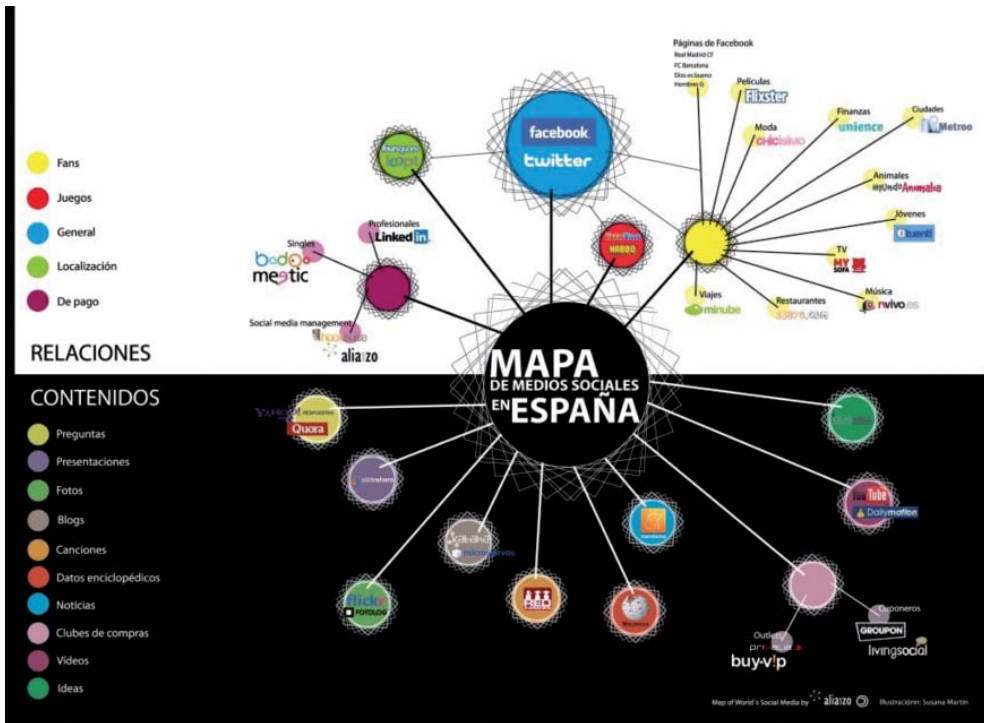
Fans
Juegos
General
Localización
De pago

RELACIONES

CONTENIDOS
Preguntas
Presentaciones
Fotos
Blogs
Canciones
Datos enciclopédicos
Noticias
Clubes de compras
Vídeos
Ideas

MAPA DE MEDIOS SOCIALES EN ESPAÑA

facebook
twitter

Páginas de Facebook
Real Madrid CF
FC Barcelona
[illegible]
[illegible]

Películas
Flixster
Moda
Chicisimo
Finanzas
unience
Ciudades
Metroo
Animales
Animalia
Jóvenes
tuenti
TV
MY SOFA
Música
nvivo.es
Restaurantes
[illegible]
Viajes
minube

Profesionales
LinkedIn
Singles
badoo
meetic
Social media management
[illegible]
aliazo

HABBO

Yahoo! Respuestas
Quora
slideshare
flickr
FOTOLOG
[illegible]
Wikipedia
YouTube
Dailymotion
Cuponeros
GROUPON
livingsocial
Outlets
privalia
buy-vip

Map of World's Social Media by aliazo
Illustración: Susana Martín